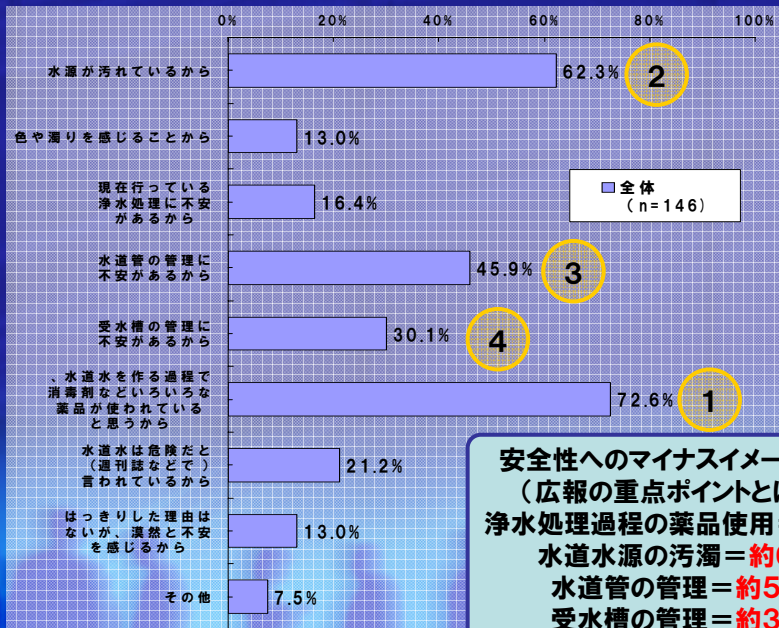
0% 20% 40% 60% 80% 100%

水源が汚れているから 62.3% 2

色や濁りを感じることから 13.0%

現在行っている浄水処理に不安があるから 16.4%

全体（n=146）

水道管の管理に不安があるから 45.9% 3

受水槽の管理に不安があるから 30.1% 4

、水道水を作る過程で消毒剤などいろいろな薬品が使われていると思うから 72.6% 1

水道水は危険だと（週刊誌などで）言われているから 21.2%

はっきりした理由はないが、漠然と不安を感じるから 13.0%

その他 7.5%

安全性へのマイナスイメー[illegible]
（広報の重点ポイントと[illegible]
浄水処理過程の薬品使用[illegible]
水道水源の汚濁＝約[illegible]
水道管の管理＝約5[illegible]
受水槽の管理＝約3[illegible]